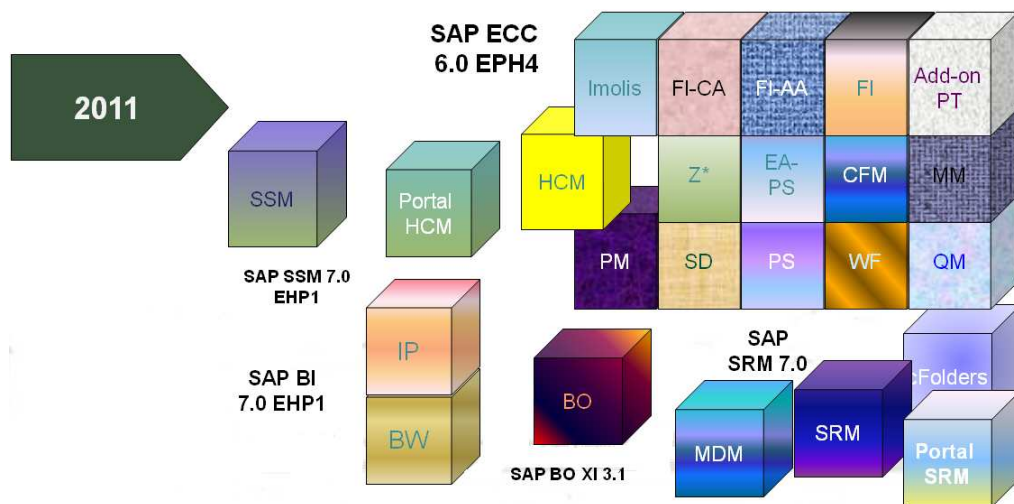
2011

SSM

SAP SSM 7.0 EHP1

Portal HCM

SAP ECC 6.0 EPH4

Imolis

FI-CA

FI-AA

FI

Add-on PT

HCM

Z*

EA-PS

CFM

MM

PM

SD

PS

WF

QM

IP

SAP BI 7.0 EHP1

BW

BO

SAP BO XI 3.1

SAP SRM 7.0

cFolders

MDM

SRM

Portal SRM